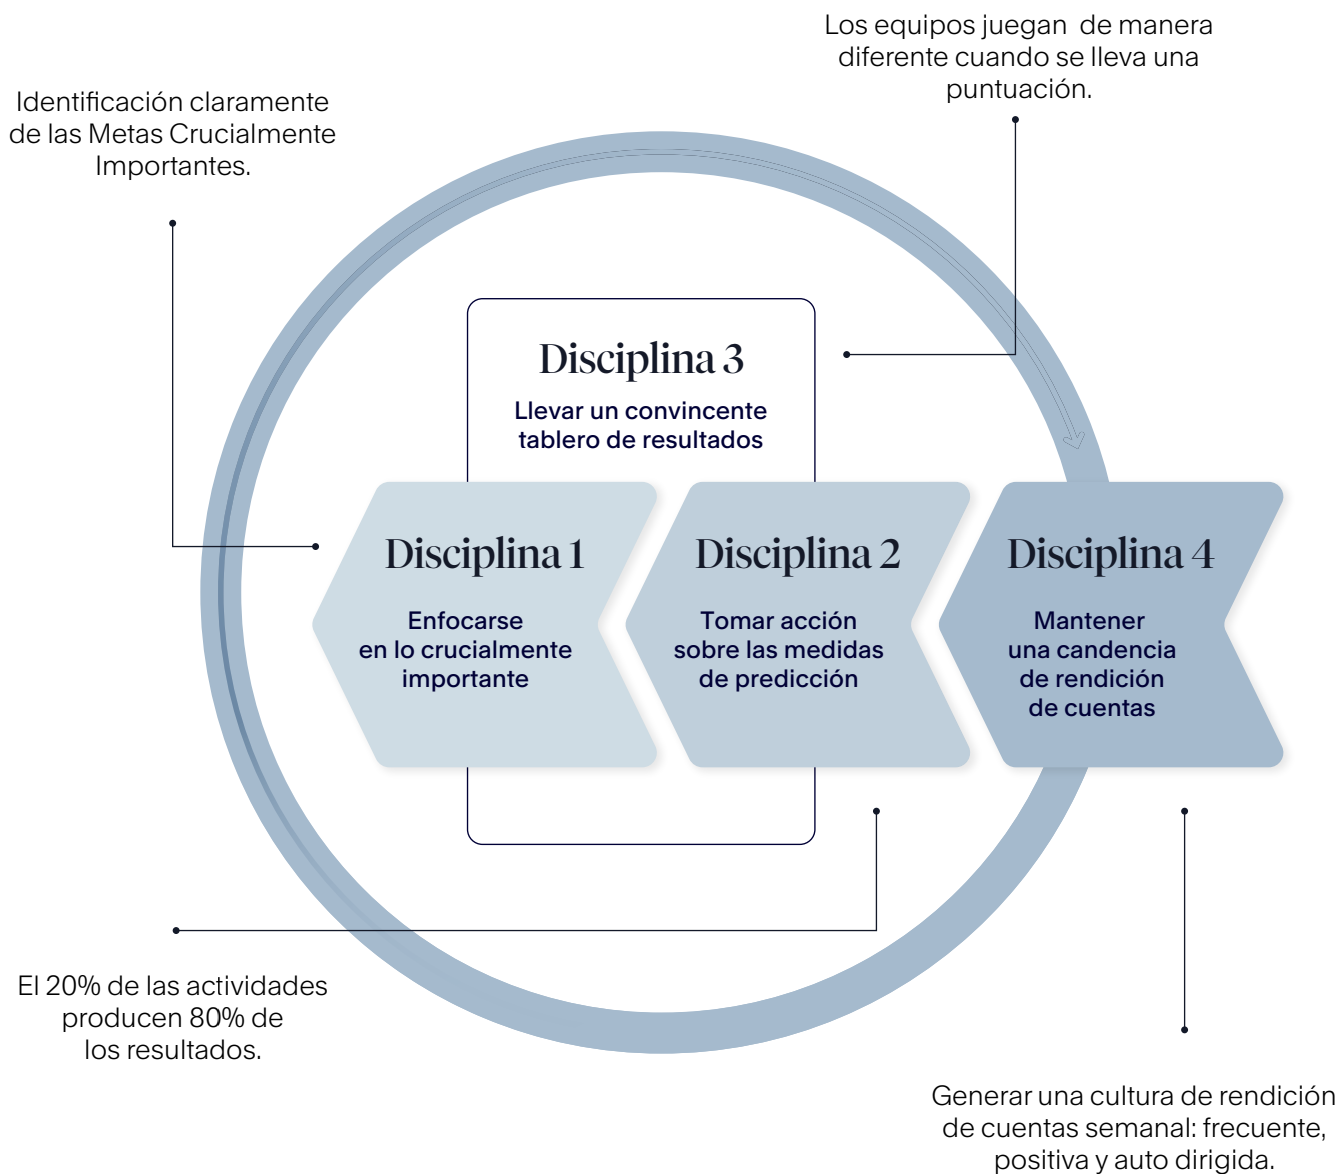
Identificación claramente de las Metas Crucialmente Importantes.

Los equipos juegan de manera diferente cuando se lleva una puntuación.

Disciplina 3

Llevar un convincente tablero de resultados

Disciplina 1

Enfocarse en lo crucialmente importante

Disciplina 2

Tomar acción sobre las medidas de predicción

Disciplina 4

Mantener una candencia de rendición de cuentas

El 20% de las actividades producen 80% de los resultados.

Generar una cultura de rendición de cuentas semanal: frecuente, positiva y auto dirigida.